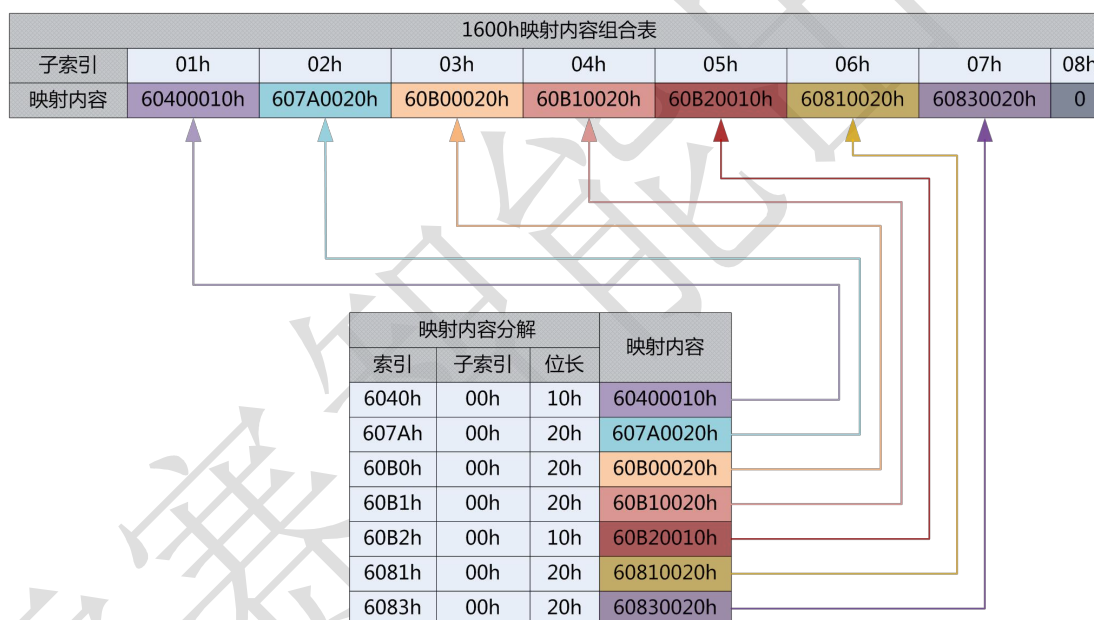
1600h映射内容组合表

| 子索引 | 01h | 02h | 03h | 04h | 05h | 06h | 07h | 08h |
|---|---|---|---|---|---|---|---|---|
| 映射内容 | 60400010h | 607A0020h | 60B00020h | 60B10020h | 60B20010h | 60810020h | 60830020h | 0 |

| 映射内容分解 | | | 映射内容 |
|---|---|---|---|
| 索引 | 子索引 | 位长 | |
| 6040h | 00h | 10h | 60400010h |
| 607Ah | 00h | 20h | 607A0020h |
| 60B0h | 00h | 20h | 60B00020h |
| 60B1h | 00h | 20h | 60B10020h |
| 60B2h | 00h | 10h | 60B20010h |
| 6081h | 00h | 20h | 60810020h |
| 6083h | 00h | 20h | 60830020h |